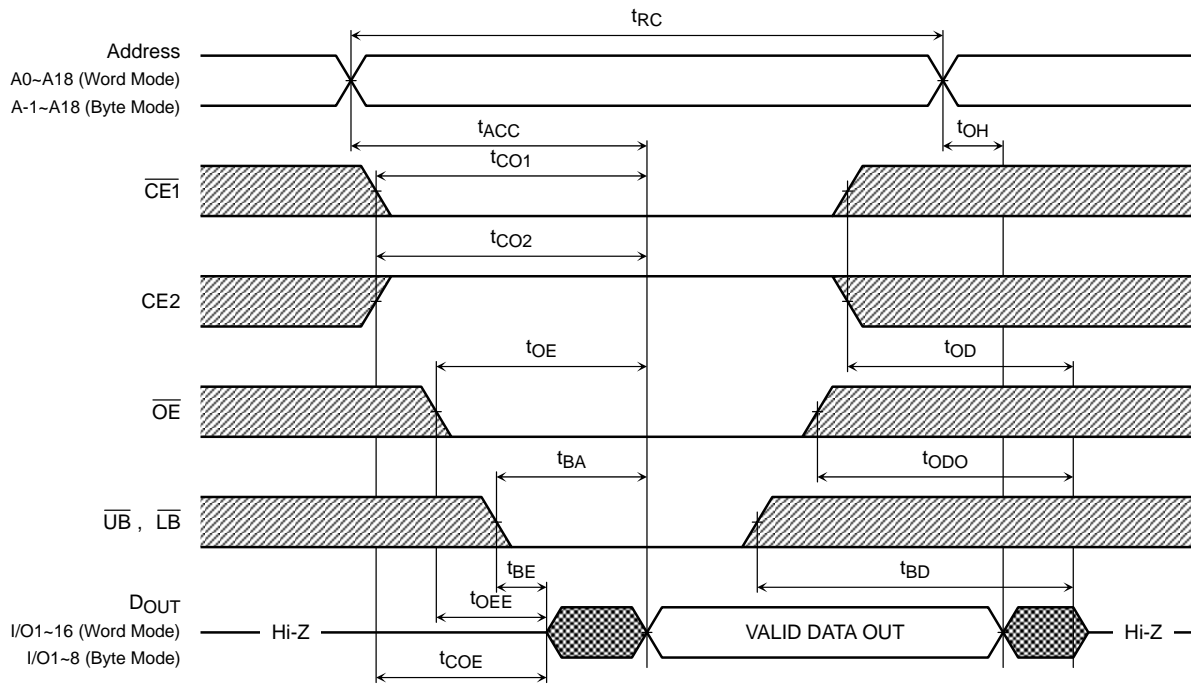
$t_{RC}$

Address
A0~A18 (Word Mode)
A-1~A18 (Byte Mode)

$t_{ACC}$

$t_{OH}$

$t_{CO1}$

$\overline{CE1}$

$t_{CO2}$

CE2

$t_{OE}$

$t_{OD}$

$\overline{OE}$

$t_{BA}$

$t_{ODO}$

$\overline{UB}$ , $\overline{LB}$

$t_{BE}$

$t_{BD}$

$D_{OUT}$
I/O1~16 (Word Mode)
I/O1~8 (Byte Mode)

$t_{OEE}$

Hi-Z

VALID DATA OUT

Hi-Z

$t_{COE}$